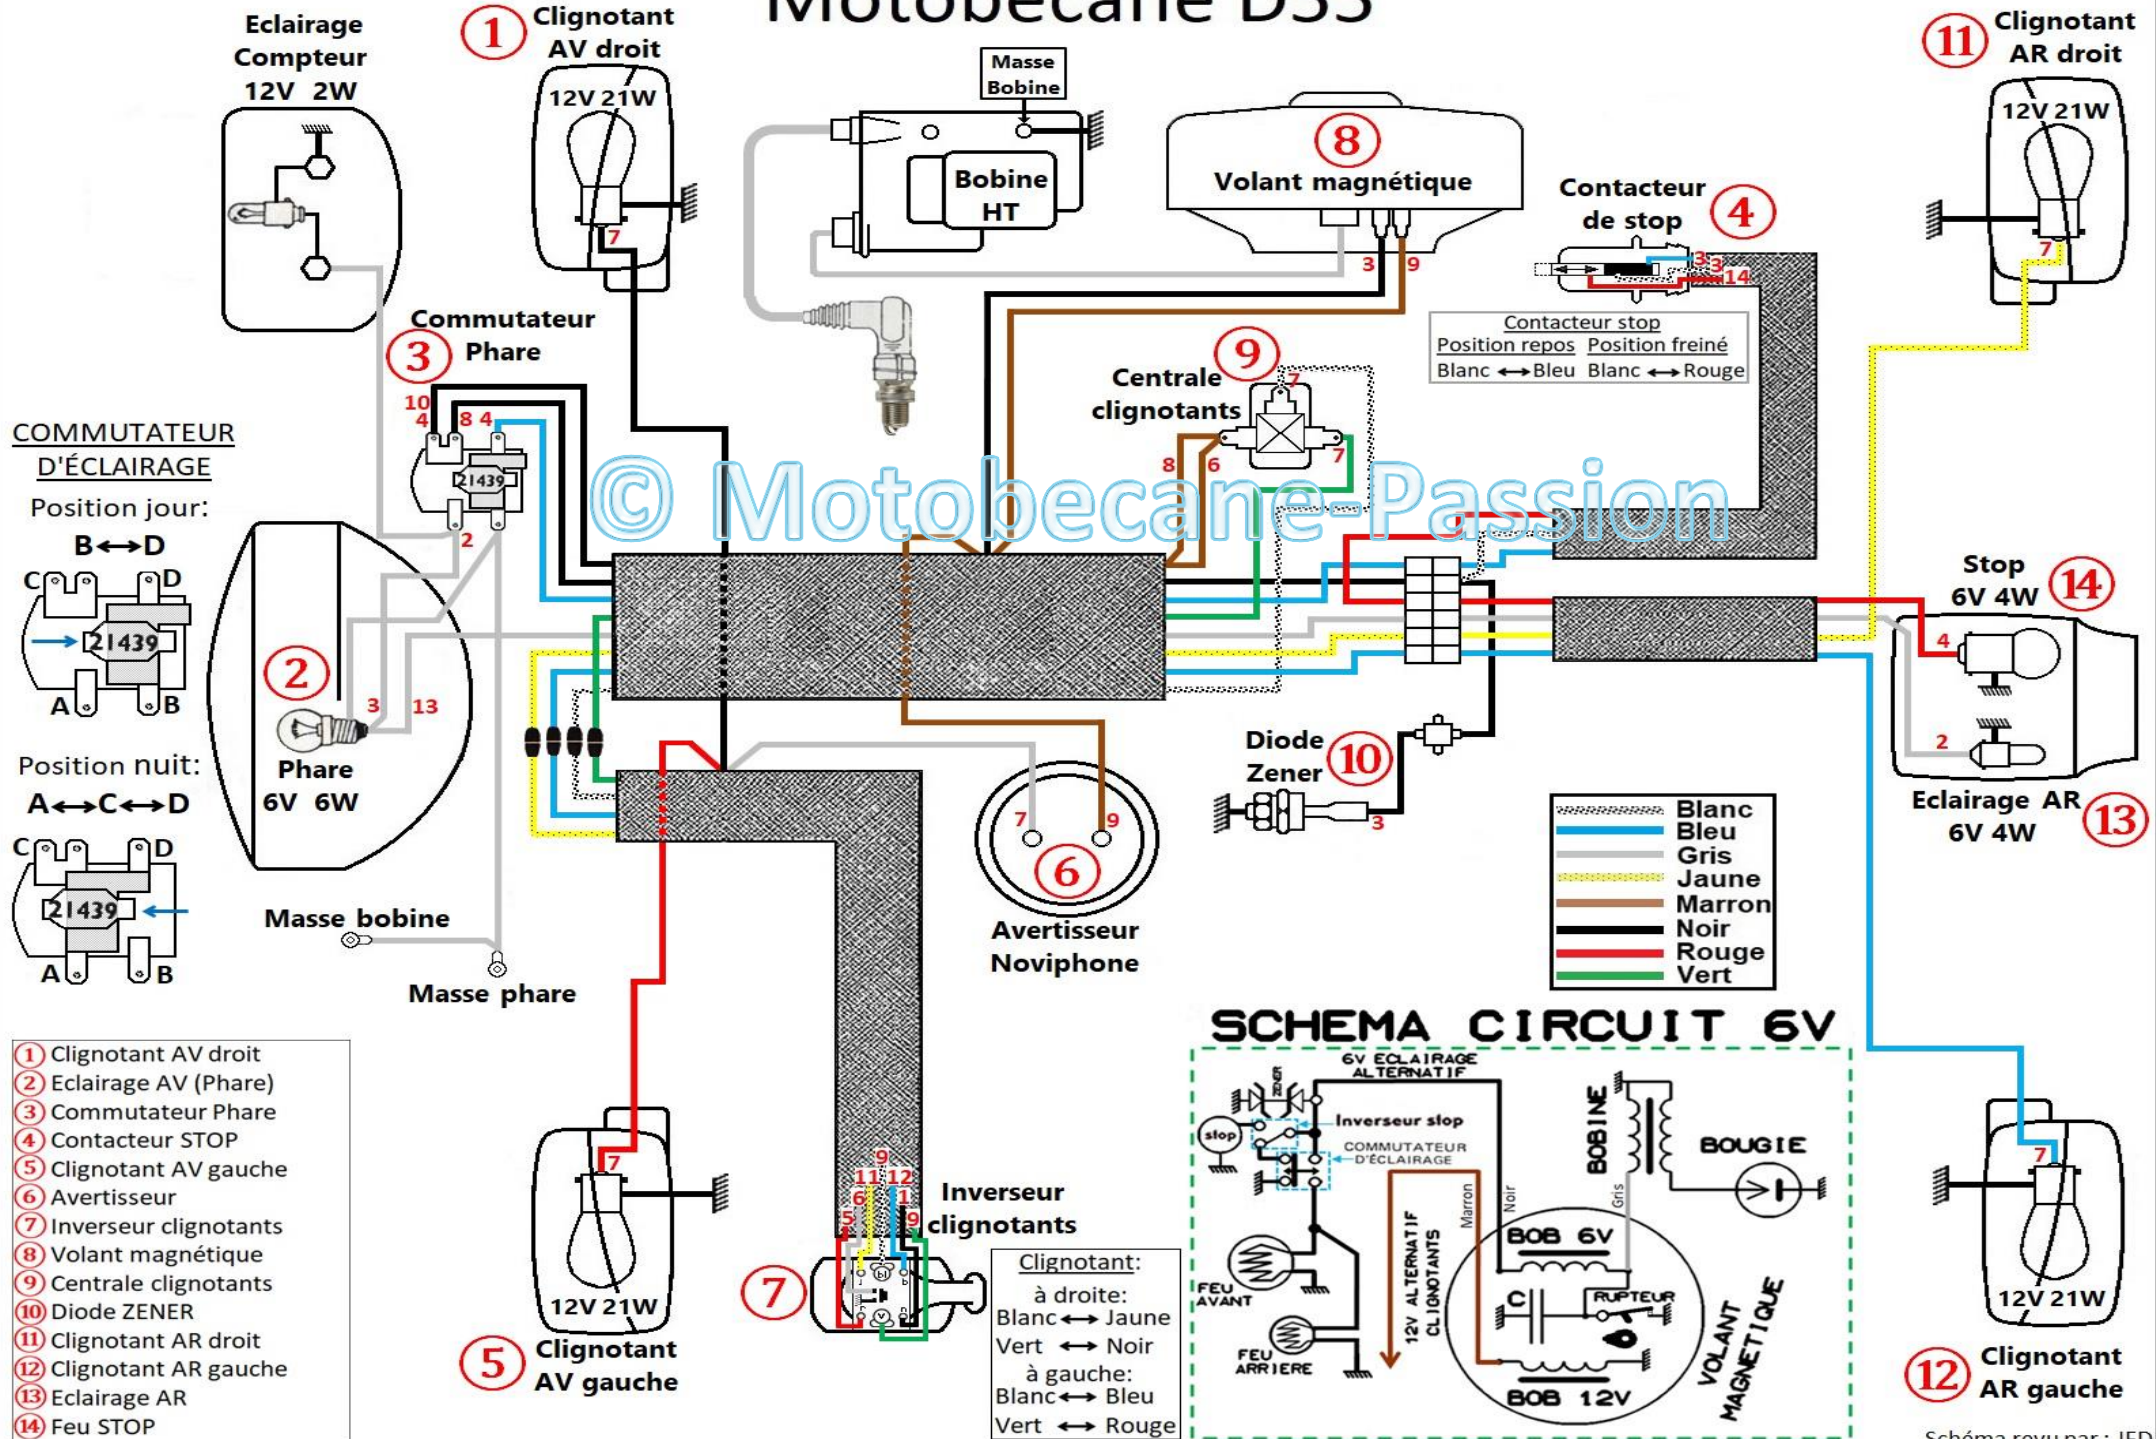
Motobecane D55 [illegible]

Eclairage Compteur 12V 2W

① Clignotant AV droit 12V 21W 7

Masse Bobine

Bobine HT

⑧ Volant magnétique 3 9

Contacteur de stop ④ 3 3 14

⑪ Clignotant AR droit 12V 21W 7

Contacteur stop
Position repos Position freiné
Blanc ⟷ Bleu Blanc ⟷ Rouge

③ Commutateur Phare 10 4 8 4 21439 2

⑨ Centrale clignotants 7 8 6 7

© Motobecane-Passion

COMMUTATEUR D'ÉCLAIRAGE
Position jour:
B⟷D
C D 21439 A B
Position nuit:
A⟷C⟷D
C D 21439 A B

② 3 13 Phare 6V 6W

Masse bobine
Masse phare

Stop 6V 4W ⑭ 4 2
Eclairage AR 6V 4W ⑬

Diode Zener ⑩ 3

7 9 ⑥ Avertisseur Noviphone

| Blanc |
| Bleu |
| Gris |
| Jaune |
| Marron |
| Noir |
| Rouge |
| Vert |

SCHEMA CIRCUIT 6V
6V ECLAIRAGE ALTERNATIF
ZENER
stop
Inverseur stop
COMMUTATEUR D'ÉCLAIRAGE
FEU AVANT
FEU ARRIERE
12V ALTERNATIF CLIGNOTANTS
Marron
Noir
Gris
BOBINE
BOUGIE
BOB 6V
C
RUPTEUR
BOB 12V
VOLANT MAGNETIQUE

① Clignotant AV droit
② Eclairage AV (Phare)
③ Commutateur Phare
④ Contacteur STOP
⑤ Clignotant AV gauche
⑥ Avertisseur
⑦ Inverseur clignotants
⑧ Volant magnétique
⑨ Centrale clignotants
⑩ Diode ZENER
⑪ Clignotant AR droit
⑫ Clignotant AR gauche
⑬ Eclairage AR
⑭ Feu STOP

7 12V 21W ⑤ Clignotant AV gauche

9 11 12 6 1 5 9 Inverseur clignotants ⑦

Clignotant:
à droite:
Blanc⟷ Jaune
Vert ⟷ Noir
à gauche:
Blanc⟷ Bleu
Vert ⟷ Rouge

7 12V 21W ⑫ Clignotant AR gauche

Schéma revu par : JFD